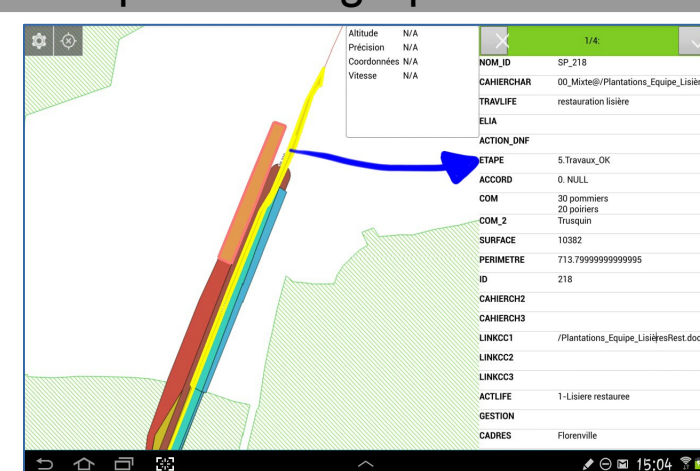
| | |
|---|---|
| Altitude | N/A |
| Précision | N/A |
| Coordonnées | N/A |
| Vitesse | N/A |

1/4:

| | |
|---|---|
| NOM_ID | SP_218 |
| CAHIERCHAR | 00_Mixte@/Plantations_Equipe_Lisièr |
| TRAVLIFE | restauration lisière |
| ELIA | |
| ACTION_DNF | |
| ETAPE | 5.Travaux_OK |
| ACCORD | 0. NULL |
| COM | 30 pommiers 20 poiriers |
| COM_2 | Trusquin |
| SURFACE | 10382 |
| PERIMETRE | 713.79999999999995 |
| ID | 218 |
| CAHIERCH2 | |
| CAHIERCH3 | |
| LINKCC1 | /Plantations_Equipe_LisièresRest.doc |
| LINKCC2 | |
| LINKCC3 | |
| ACTLIFE | 1-Lisiere restauree |
| GESTION | |
| CADRES | Florenville |

15:04